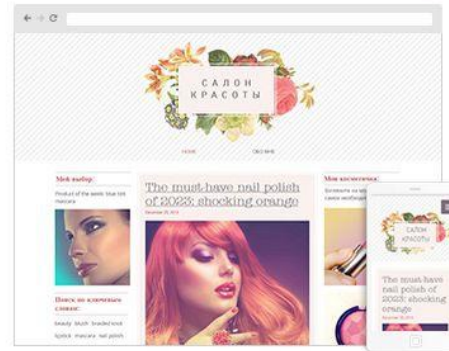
САЛОН КРАСОТЫ

HOME

ОБО МНЕ

Мой выбор:

Product of the week: blue ink mascara

Поиск по ключевым словам:

beauty blush braided look lipstick mascara nail polish

The must-have nail polish of 2023: shocking orange

Моя косметичка:

САЛОН КРАСОТЫ

The must-have nail polish of 2023: shocking orange